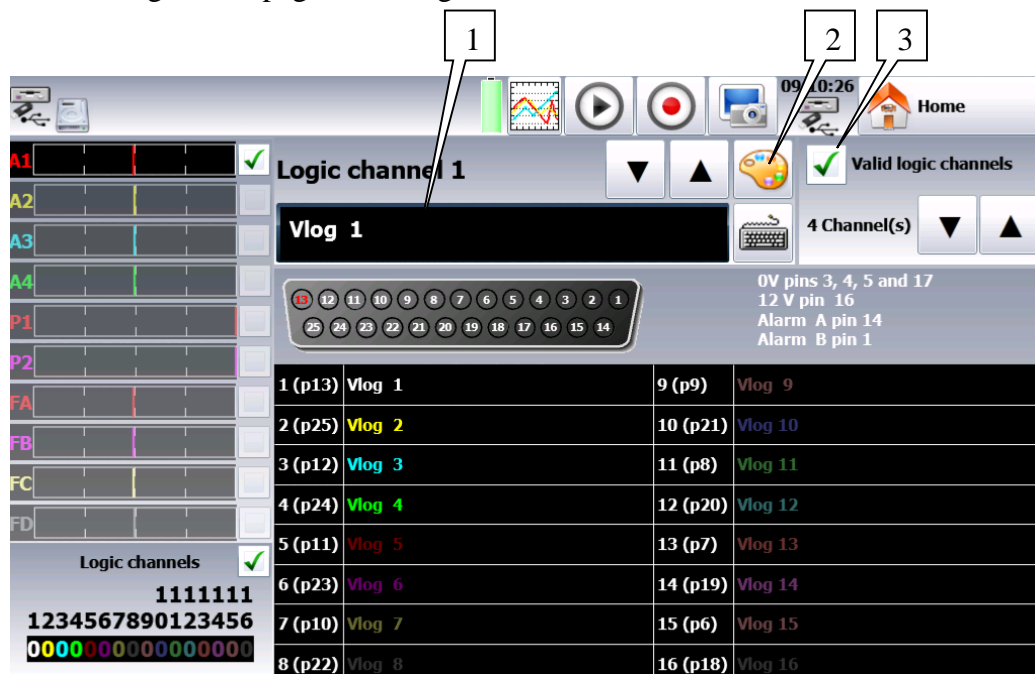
1 2 3

09:10:26

Home

A1
A2
A3
A4
P1
P2
FA
FB
FC
FD

Logic channel 1

Valid logic channels

Vlog 1

4 Channel(s)

13 12 11 10 9 8 7 6 5 4 3 2 1
25 24 23 22 21 20 19 18 17 16 15 14

0V pins 3, 4, 5 and 17
12 V pin 16
Alarm A pin 14
Alarm B pin 1

| | | | |
|---|---|---|---|
| 1 (p13) | Vlog 1 | 9 (p9) | Vlog 9 |
| 2 (p25) | Vlog 2 | 10 (p21) | Vlog 10 |
| 3 (p12) | Vlog 3 | 11 (p8) | Vlog 11 |
| 4 (p24) | Vlog 4 | 12 (p20) | Vlog 12 |
| 5 (p11) | Vlog 5 | 13 (p7) | Vlog 13 |
| 6 (p23) | Vlog 6 | 14 (p19) | Vlog 14 |
| 7 (p10) | Vlog 7 | 15 (p6) | Vlog 15 |
| 8 (p22) | Vlog 8 | 16 (p18) | Vlog 16 |

Logic channels
1111111
1234567890123456
0000000000000000